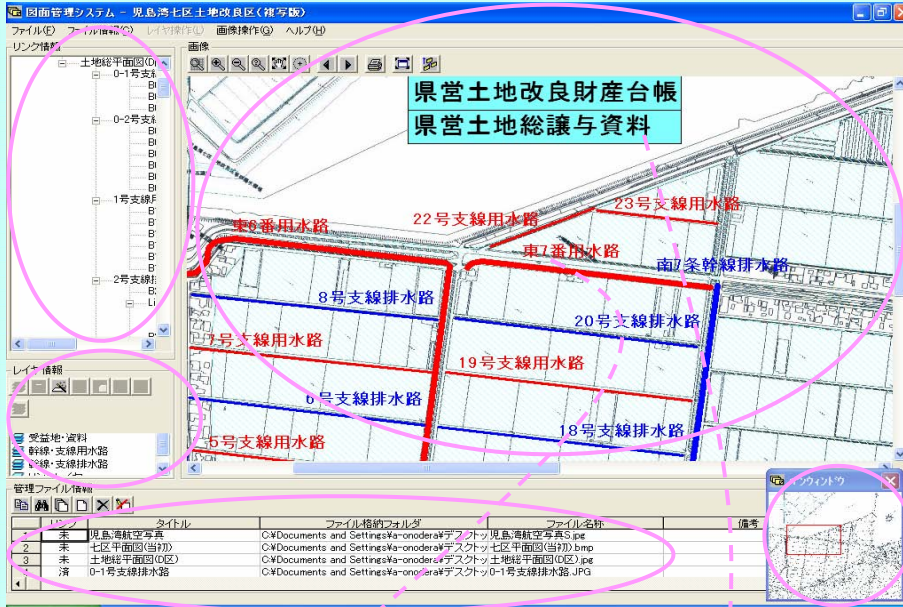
図面管理システム － 児島湾七区土地改良区(複写版)

ファイル(F) ファイル情報(C) レイヤ操作(L) 画像操作(G) ヘルプ(H)

リンク情報

土地総平面図(D
0-1号支線
B
B
B
0-2号支線
B
B
B
B
B
1号支線
B
B
B
B
B
2号支線
B
Li

レイヤ情報

受益地・資料
幹線・支線用水路
幹線・支線排水路

画像

県営土地改良財産台帳
県営土地総譲与資料

東8番用水路
22号支線用水路
23号支線用水路
東7番用水路
南7条幹線排水路
8号支線排水路
20号支線排水路
7号支線用水路
19号支線用水路
6号支線排水路
5号支線用水路
18号支線排水路

ウィンドウ

管理ファイル情報

| リンク | タイトル | ファイル格納フォルダ | ファイル名称 | 備考 |
|---|---|---|---|---|
| 未 | 児島湾航空写真 | C:¥Documents and Settings¥a-onodera¥デスクトッ | 児島湾航空写真S.jpg | |
| 2 未 | 七区平面図(当初) | C:¥Documents and Settings¥a-onodera¥デスクトッ | 七区平面図(当初).bmp | |
| 3 未 | 土地総平面図(D区) | C:¥Documents and Settings¥a-onodera¥デスクトッ | 土地総平面図(D区).jpg | |
| 済 | 0-1号支線排水路 | C:¥Documents and Settings¥a-onodera¥デスクトッ | 0-1号支線排水路.JPG | |